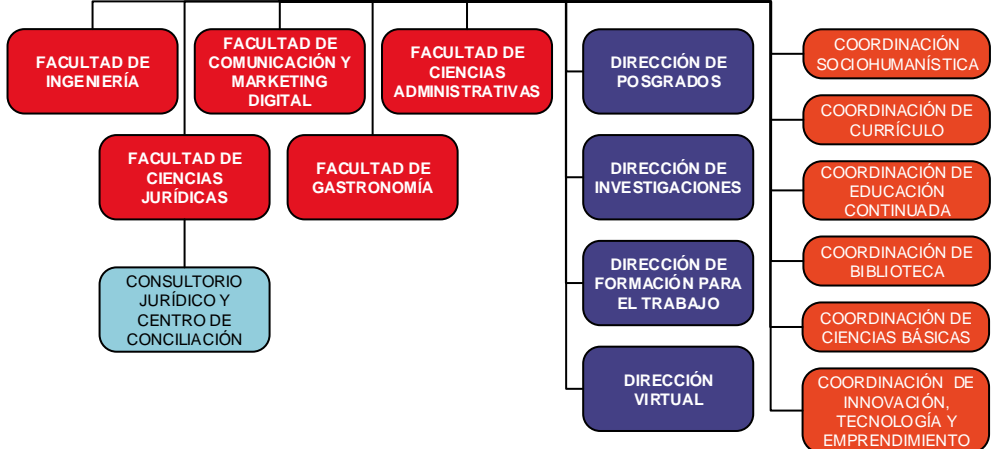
FACULTAD DE INGENIERÍA

FACULTAD DE COMUNICACIÓN Y MARKETING DIGITAL

FACULTAD DE CIENCIAS ADMINISTRATIVAS

FACULTAD DE CIENCIAS JURÍDICAS

FACULTAD DE GASTRONOMÍA

CONSULTORIO JURÍDICO Y CENTRO DE CONCILIACIÓN

DIRECCIÓN DE POSGRADOS

DIRECCIÓN DE INVESTIGACIONES

DIRECCIÓN DE FORMACIÓN PARA EL TRABAJO

DIRECCIÓN VIRTUAL

COORDINACIÓN SOCIOHUMANÍSTICA

COORDINACIÓN DE CURRÍCULO

COORDINACIÓN DE EDUCACIÓN CONTINUADA

COORDINACIÓN DE BIBLIOTECA

COORDINACIÓN DE CIENCIAS BÁSICAS

COORDINACIÓN DE INNOVACIÓN, TECNOLOGÍA Y EMPRENDIMIENTO